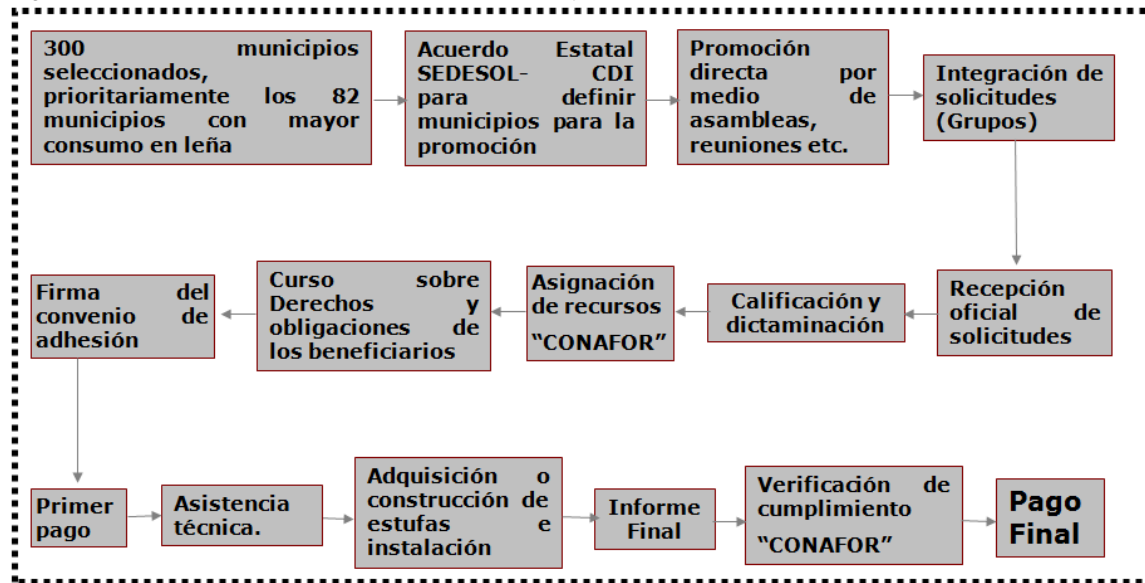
300 municipios seleccionados, prioritariamente los 82 municipios con mayor consumo en leña

Acuerdo Estatal SEDESOL- CDI para definir municipios para la promoción

Promoción directa por medio de asambleas, reuniones etc.

Integración de solicitudes (Grupos)

Recepción oficial de solicitudes

Calificación y dictaminación

Asignación de recursos "CONAFOR"

Curso sobre Derechos y obligaciones de los beneficiarios

Firma del convenio de adhesión

Primer pago

Asistencia técnica.

Adquisición o construcción de estufas e instalación

Informe Final

Verificación de cumplimiento "CONAFOR"

Pago Final